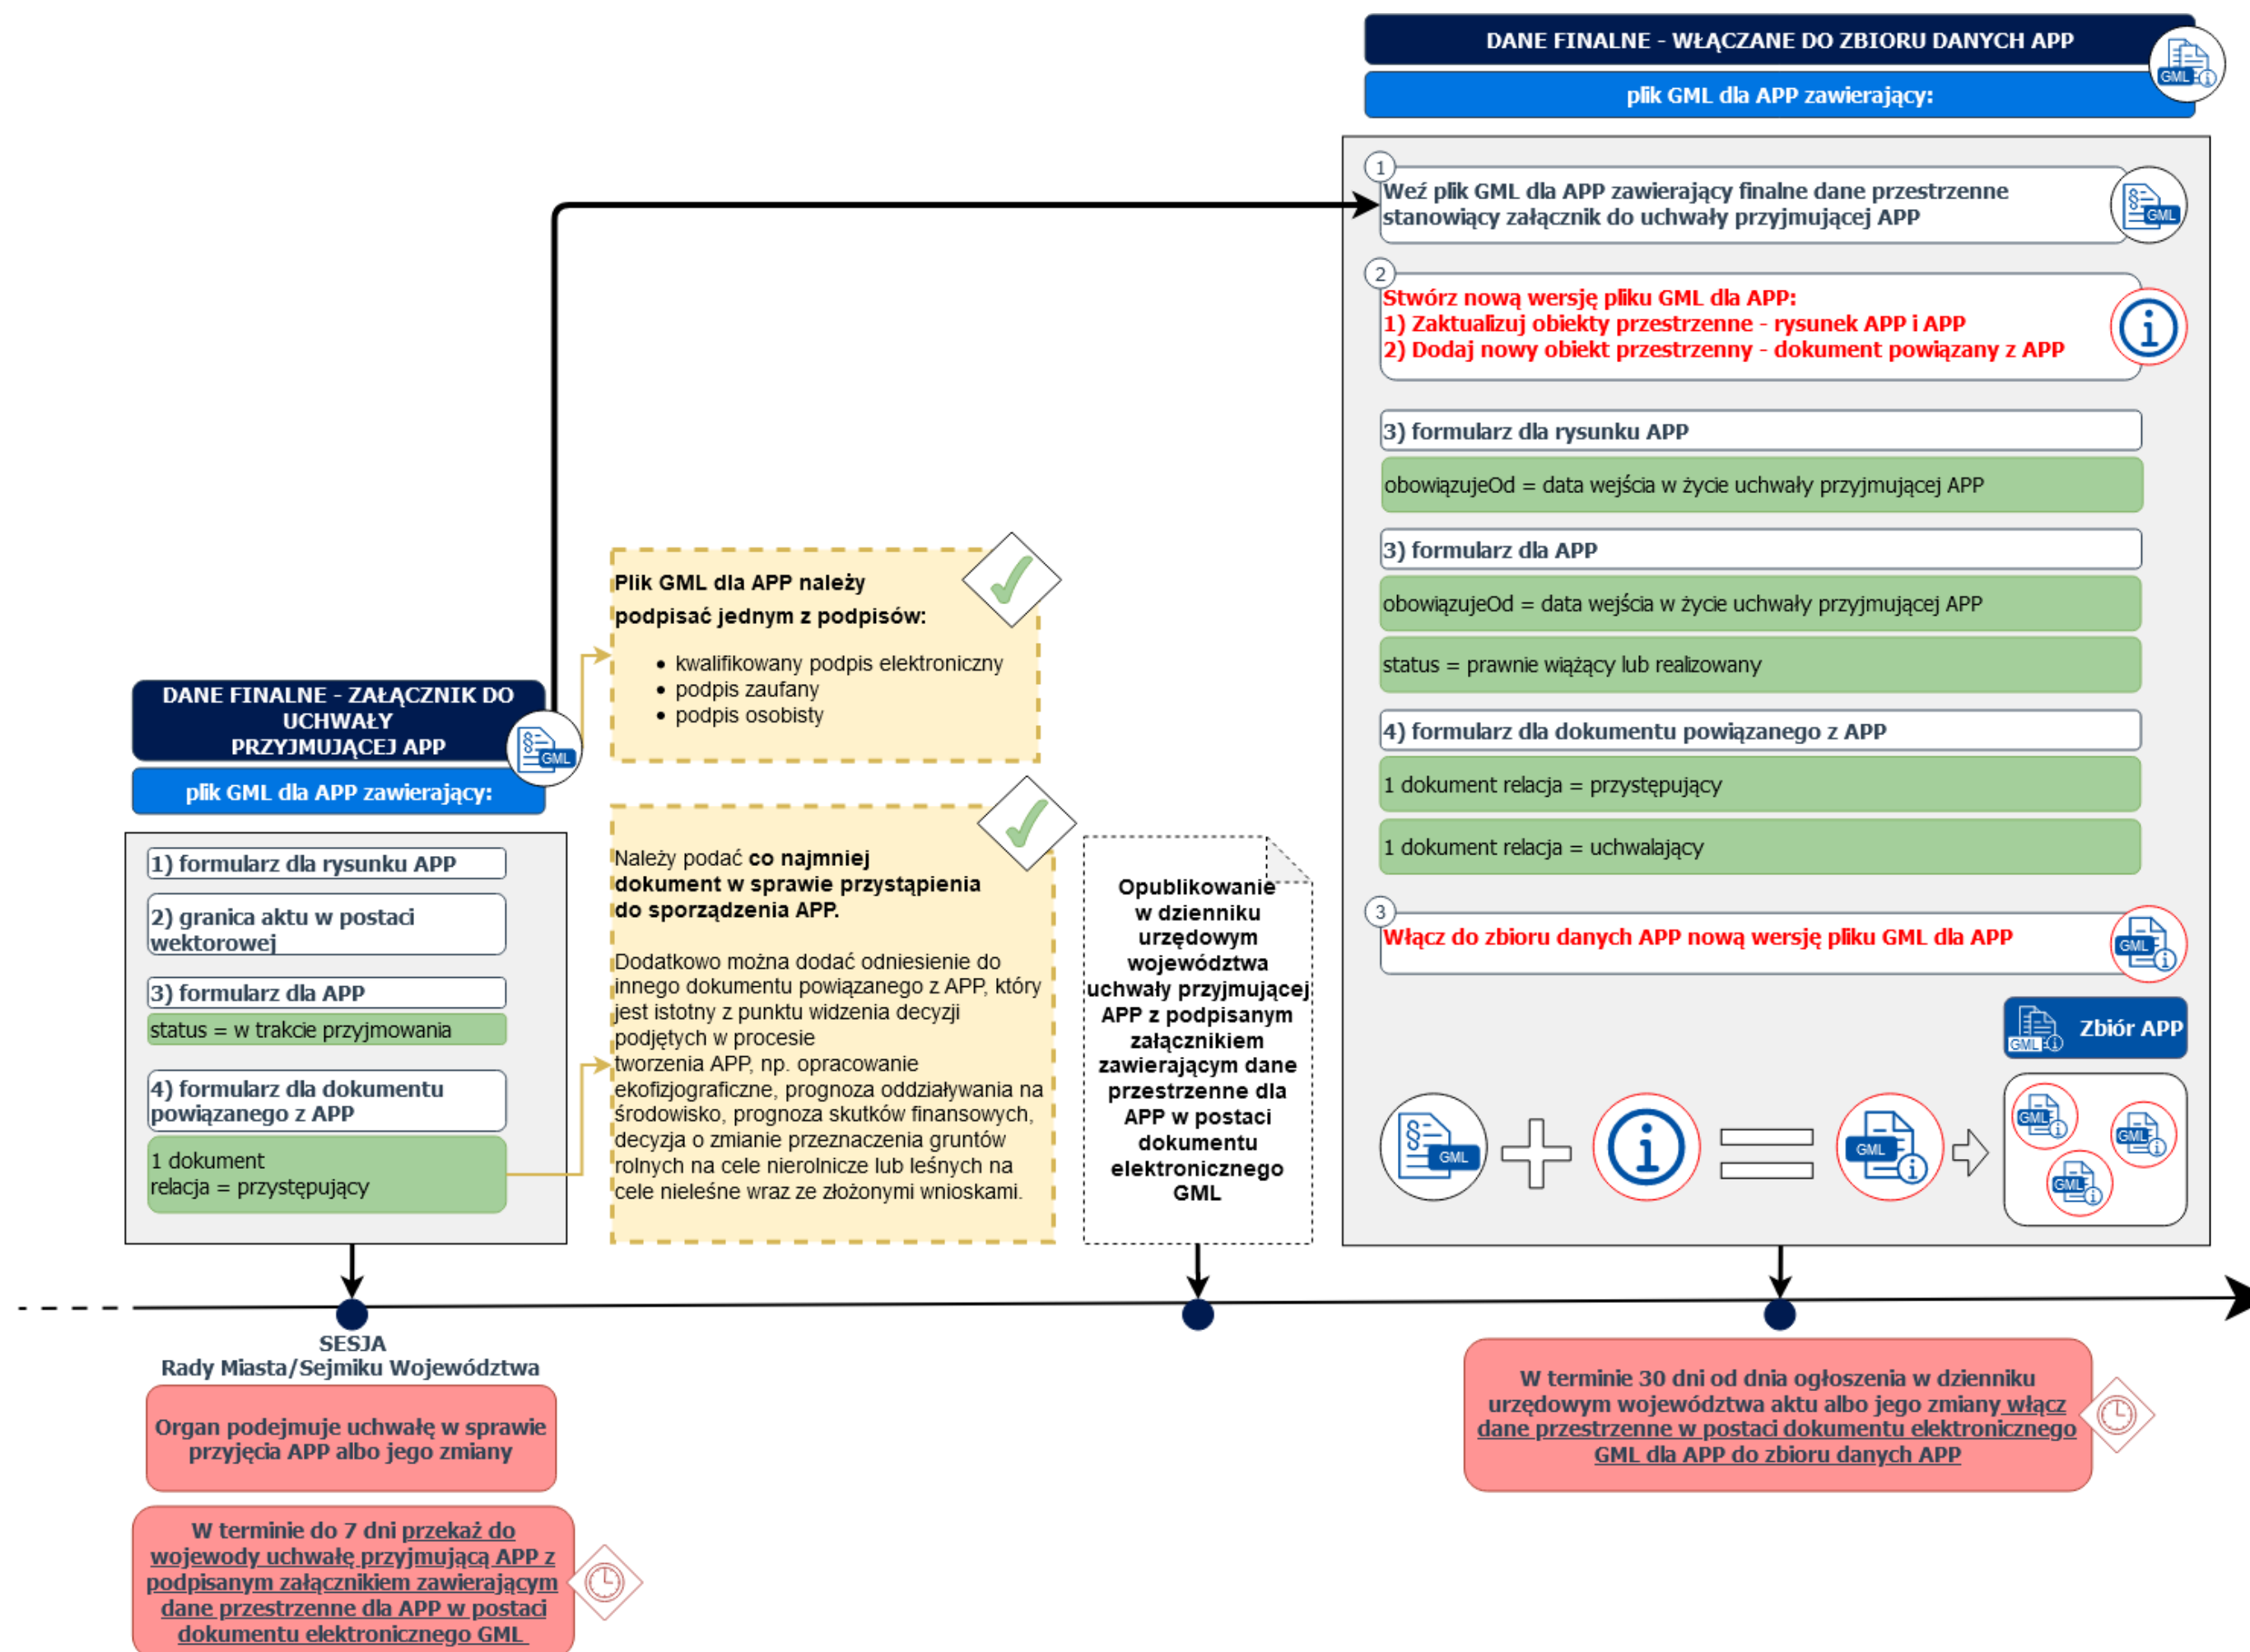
DANE FINALNE - WŁĄCZANE DO ZBIORU DANYCH APP

plik GML dla APP zawierający:

1

Weź plik GML dla APP zawierający finalne dane przestrzenne stanowiący załącznik do uchwały przyjmującej APP

GML

2

Stwórz nową wersję pliku GML dla APP:
1) Zaktualizuj obiekty przestrzenne - rysunek APP i APP
2) Dodaj nowy obiekt przestrzenny - dokument powiązany z APP

3) formularz dla rysunku APP

obowiązujeOd = data wejścia w życie uchwały przyjmującej APP

3) formularz dla APP

obowiązujeOd = data wejścia w życie uchwały przyjmującej APP

status = prawnie wiążący lub realizowany

4) formularz dla dokumentu powiązanego z APP

1 dokument relacja = przystępujący

1 dokument relacja = uchwalający

3

Włącz do zbioru danych APP nową wersję pliku GML dla APP

Zbiór APP

GML

Plik GML dla APP należy podpisać jednym z podpisów:

• kwalifikowany podpis elektroniczny
• podpis zaufany
• podpis osobisty

DANE FINALNE - ZAŁĄCZNIK DO UCHWAŁY PRZYJMUJĄCEJ APP

plik GML dla APP zawierający:

1) formularz dla rysunku APP

2) granica aktu w postaci wektorowej

3) formularz dla APP

status = w trakcie przyjmowania

4) formularz dla dokumentu powiązanego z APP

1 dokument relacja = przystępujący

Należy podać **co najmniej dokument w sprawie przystąpienia do sporządzenia APP.**

Dodatkowo można dodać odniesienie do innego dokumentu powiązanego z APP, który jest istotny z punktu widzenia decyzji podjętych w procesie tworzenia APP, np. opracowanie ekofizjograficzne, prognoza oddziaływania na środowisko, prognoza skutków finansowych, decyzja o zmianie przeznaczenia gruntów rolnych na cele nierolnicze lub leśnych na cele nieleśne wraz ze złożonymi wnioskami.

Opublikowanie w dzienniku urzędowym województwa uchwały przyjmującej APP z podpisanym załącznikiem zawierającym dane przestrzenne dla APP w postaci dokumentu elektronicznego GML

SESJA
Rady Miasta/Sejmiku Województwa

Organ podejmuje uchwałę w sprawie przyjęcia APP albo jego zmiany

W terminie do 7 dni przekaż do wojewody uchwałę przyjmującą APP z podpisanym załącznikiem zawierającym dane przestrzenne dla APP w postaci dokumentu elektronicznego GML

W terminie 30 dni od dnia ogłoszenia w dzienniku urzędowym województwa aktu albo jego zmiany włącz dane przestrzenne w postaci dokumentu elektronicznego GML dla APP do zbioru danych APP